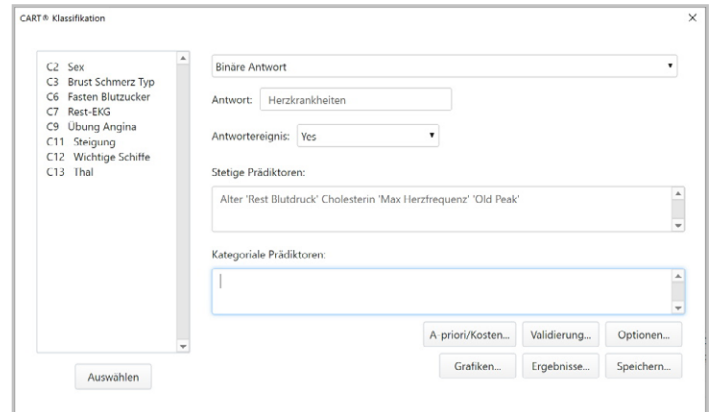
CART® Klassifikation

×

C2 Sex
C3 Brust Schmerz Typ
C6 Fasten Blutzucker
C7 Rest-EKG
C9 Übung Angina
C11 Steigung
C12 Wichtige Schiffe
C13 Thal

Auswählen

Binäre Antwort

Antwort: Herzkrankheiten

Antwortereignis: Yes

Stetige Prädiktoren:

Alter 'Rest Blutdruck' Cholesterin 'Max Herzfrequenz' 'Old Peak'

Kategoriale Prädiktoren:

A-priori/Kosten... Validierung... Optionen...

Grafiken... Ergebnisse... Speichern...